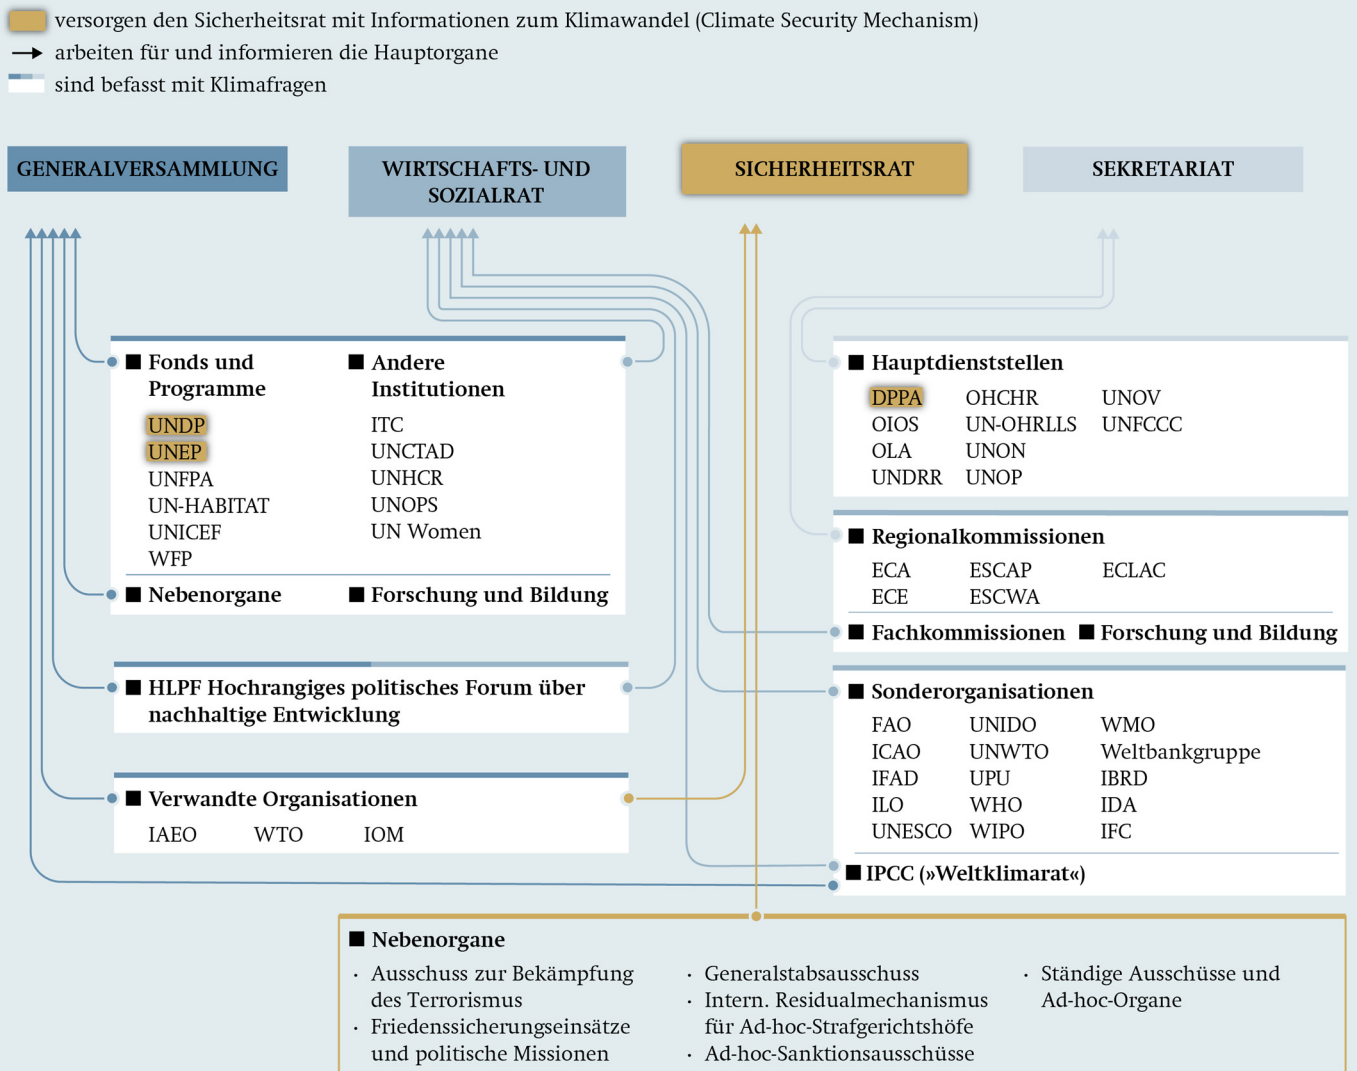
versorgen den Sicherheitsrat mit Informationen zum Klimawandel (Climate Security Mechanism)
arbeiten für und informieren die Hauptorgane
sind befasst mit Klimafragen

GENERALVERSAMMLUNG

WIRTSCHAFTS- UND SOZIALRAT

SICHERHEITSRAT

SEKRETARIAT

■ Fonds und Programme
UNDP
UNEP
UNFPA
UN-HABITAT
UNICEF
WFP

■ Andere Institutionen
ITC
UNCTAD
UNHCR
UNOPS
UN Women

■ Nebenorgane ■ Forschung und Bildung

■ HLPF Hochrangiges politisches Forum über nachhaltige Entwicklung

■ Verwandte Organisationen
IAEO WTO IOM

■ Hauptdienststellen
DPPA OHCHR UNOV
OIOS UN-OHRLLS UNFCCC
OLA UNON
UNDRR UNOP

■ Regionalkommissionen
ECA ESCAP ECLAC
ECE ESCWA

■ Fachkommissionen ■ Forschung und Bildung

■ Sonderorganisationen
FAO UNIDO WMO
ICAO UNWTO Weltbankgruppe
IFAD UPU IBRD
ILO WHO IDA
UNESCO WIPO IFC

■ IPCC (»Weltklimarat«)

■ Nebenorgane
· Ausschuss zur Bekämpfung des Terrorismus
· Friedenssicherungseinsätze und politische Missionen
· Generalstabsausschuss
· Intern. Residualmechanismus für Ad-hoc-Strafgerichtshöfe
· Ad-hoc-Sanktionsausschüsse
· Ständige Ausschüsse und Ad-hoc-Organe